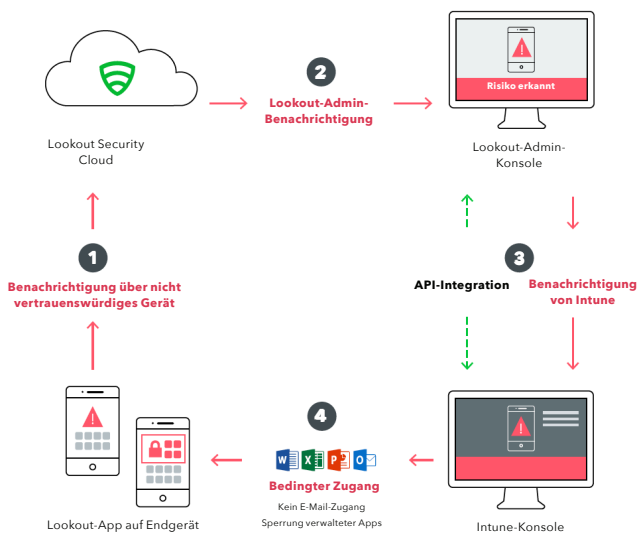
Lookout Security Cloud

2

Lookout-Admin-Benachrichtigung

Risiko erkannt

Lookout-Admin-Konsole

1

Benachrichtigung über nicht vertrauenswürdiges Gerät

API-Integration

3

Benachrichtigung von Intune

4

W X P O

Bedingter Zugang

Kein E-Mail-Zugang
Sperrung verwalteter Apps

Lookout-App auf Endgerät

Intune-Konsole